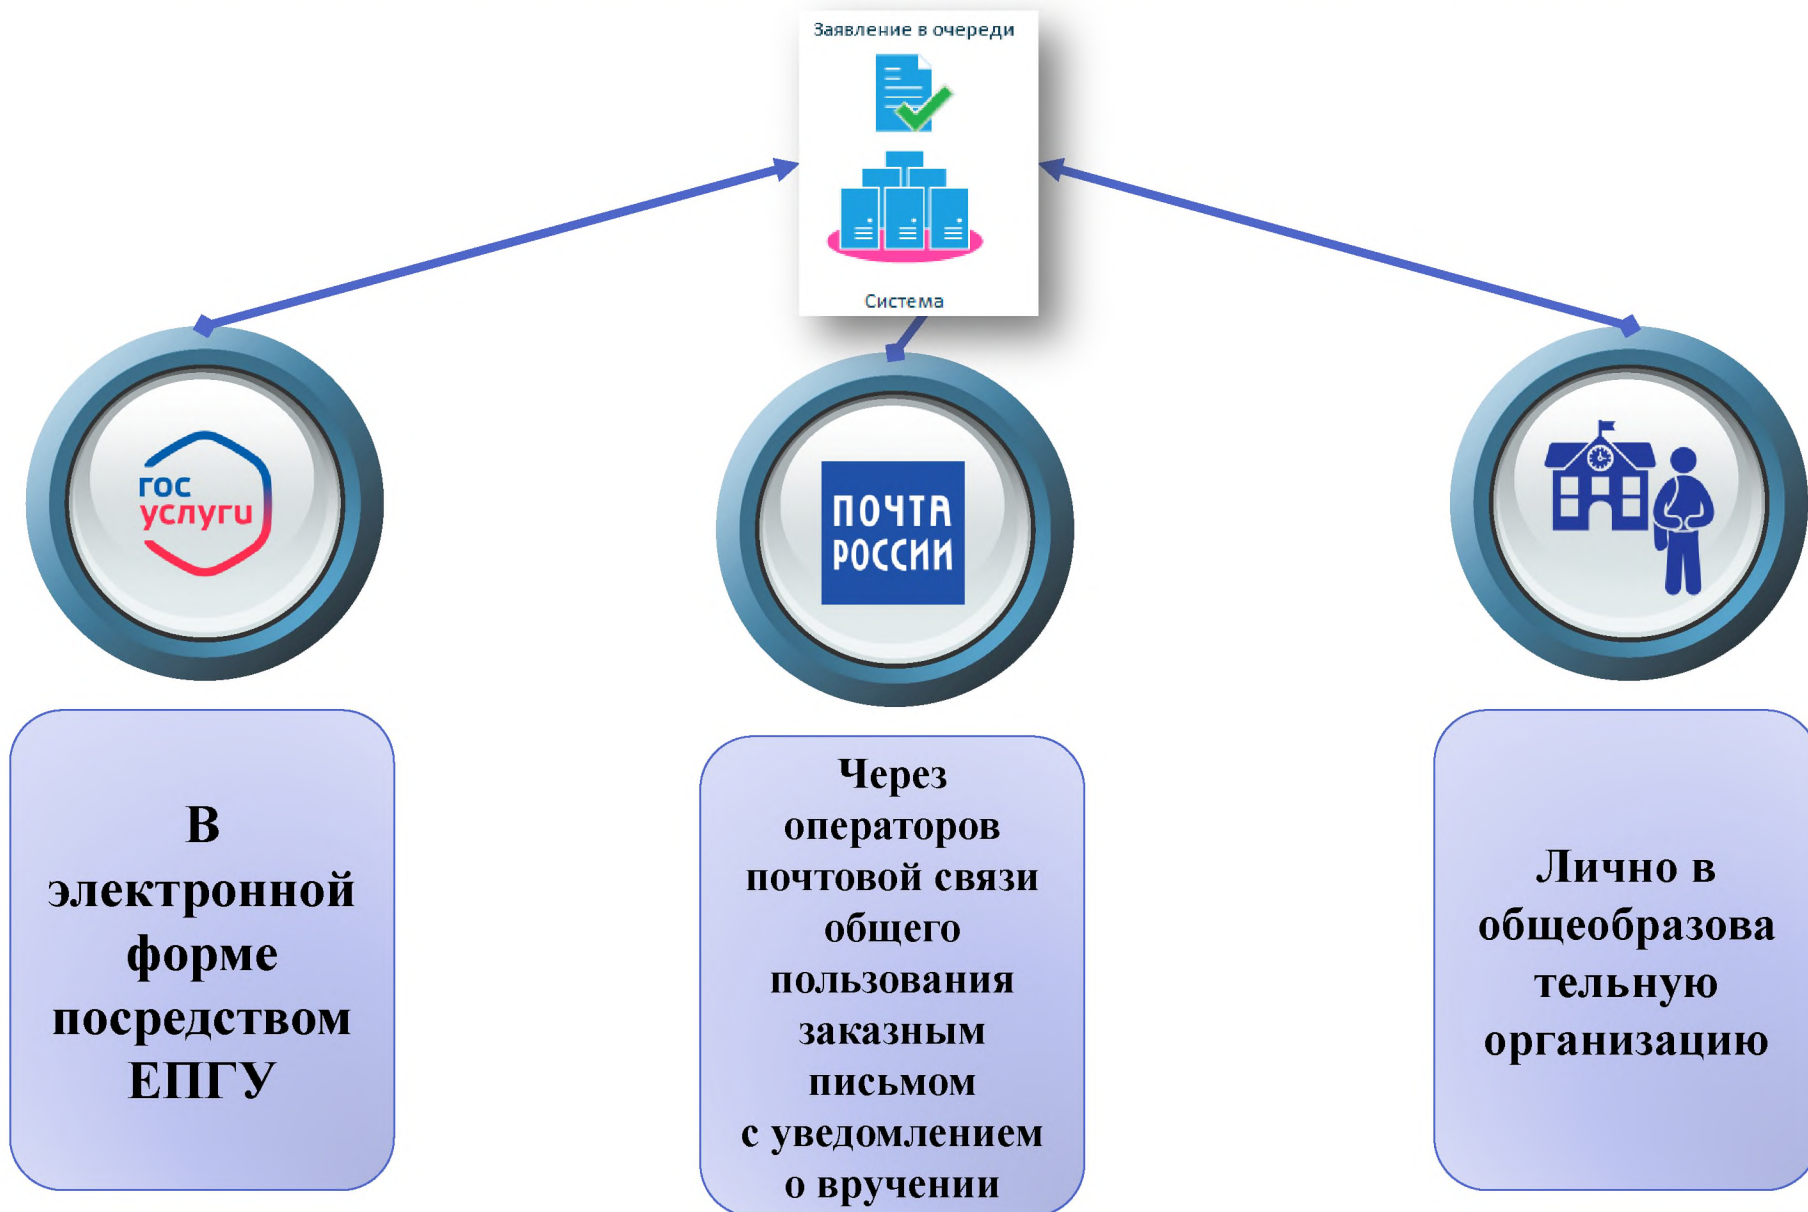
Заявление в очереди

Система

гос услуги

ПОЧТА РОССИИ

В электронной форме посредством ЕПГУ

Через операторов почтовой связи общего пользования заказным письмом с уведомлением о вручении

Лично в общеобразова тельную организацию